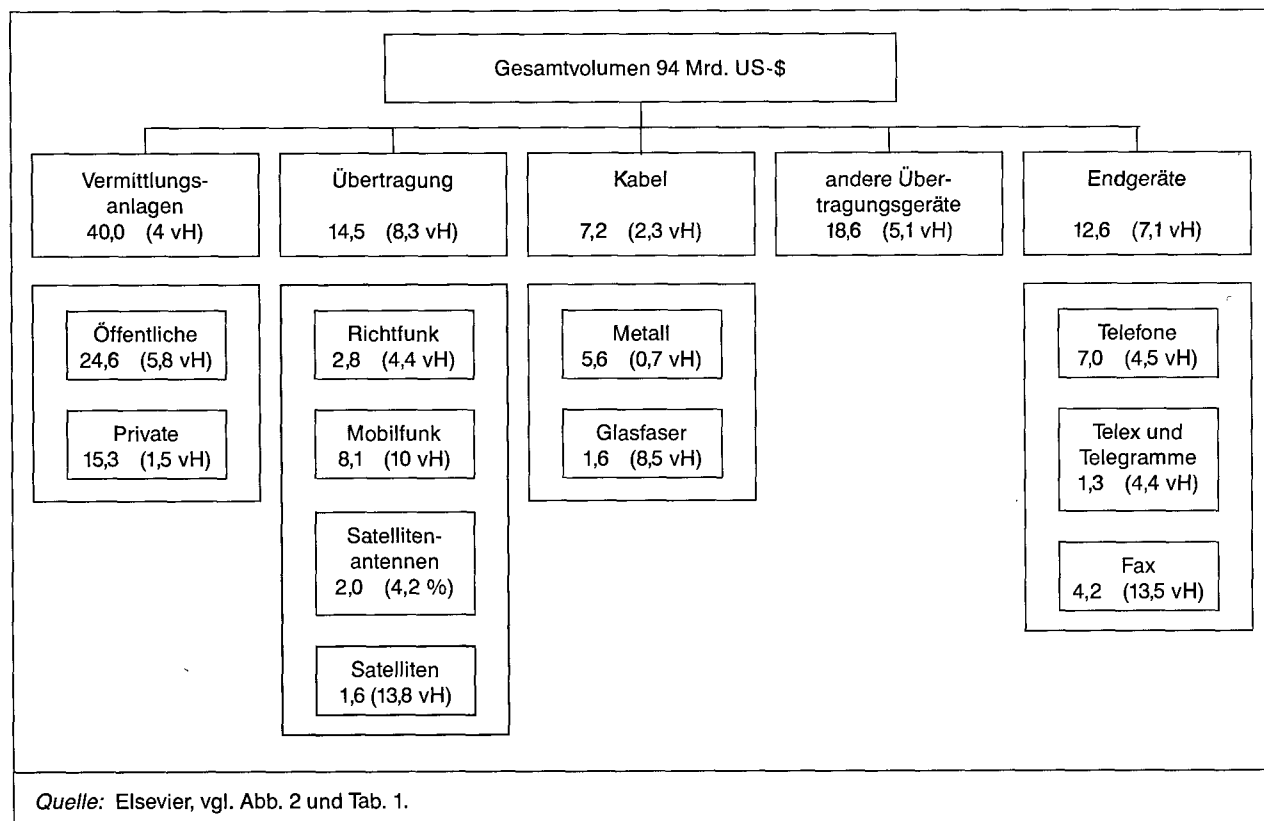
Gesamtvolumen 94 Mrd. US-$

Vermittlungsanlagen
40,0 (4 vH)

Übertragung
14,5 (8,3 vH)

Kabel
7,2 (2,3 vH)

andere Übertragungsgeräte
18,6 (5,1 vH)

Endgeräte
12,6 (7,1 vH)

Öffentliche
24,6 (5,8 vH)

Private
15,3 (1,5 vH)

Richtfunk
2,8 (4,4 vH)

Mobilfunk
8,1 (10 vH)

Satellitenantennen
2,0 (4,2 %)

Satelliten
1,6 (13,8 vH)

Metall
5,6 (0,7 vH)

Glasfaser
1,6 (8,5 vH)

Telefone
7,0 (4,5 vH)

Telex und Telegramme
1,3 (4,4 vH)

Fax
4,2 (13,5 vH)

Quelle: Elsevier, vgl. Abb. 2 und Tab. 1.